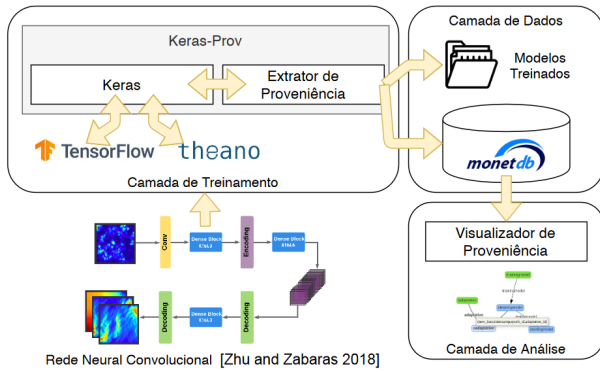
Keras-Prov

Keras

Extrator de Proveniência

TensorFlow

theano

Camada de Treinamento

Camada de Dados

Modelos Treinados

monetdb

Visualizador de Proveniência

Camada de Análise

Conv

Dense Block

Encoding

Dense Block

Decoding

Dense Block

Decoding

Rede Neural Convolucional [Zhu and Zabaras 2018]